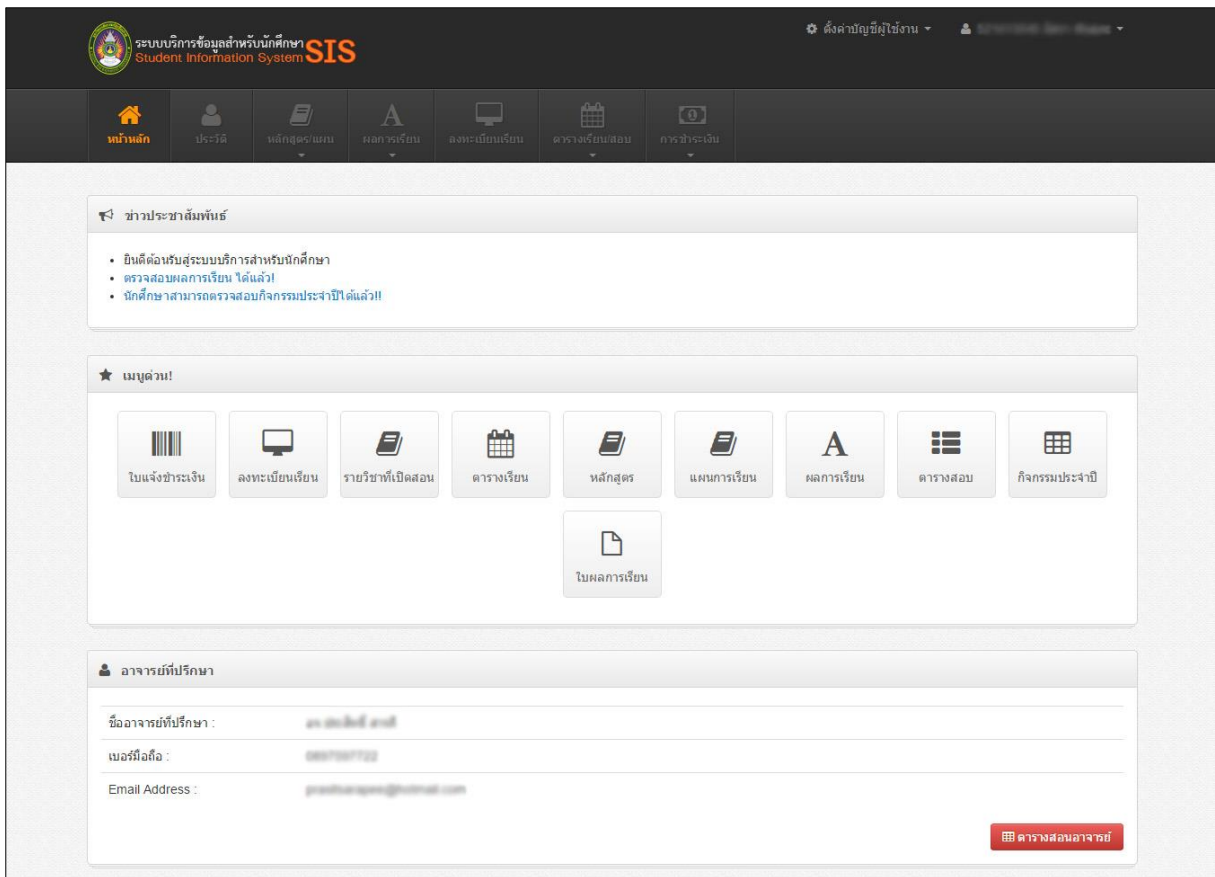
ระบบบริการข้อมูลสำหรับนักศึกษา
Student Information System SIS

ตั้งค่าบัญชีผู้ใช้งาน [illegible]

หน้าหลัก ประวัติ หลักสูตร/แผน ผลการเรียน ลงทะเบียนเรียน ตารางเรียน/สอบ การชำระเงิน

ข่าวประชาสัมพันธ์

- ยินดีต้อนรับสู่ระบบบริการสำหรับนักศึกษา
- ตรวจสอบผลการเรียน ได้แล้ว!
- นักศึกษาสามารถตรวจสอบกิจกรรมประจำปีได้แล้ว!!

เมนูด่วน!

ใบแจ้งชำระเงิน ลงทะเบียนเรียน รายวิชาที่เปิดสอน ตารางเรียน หลักสูตร แผนการเรียน ผลการเรียน ตารางสอบ กิจกรรมประจำปี ใบผลการเรียน

อาจารย์ที่ปรึกษา

| ชื่ออาจารย์ที่ปรึกษา : | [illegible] |
|---|---|
| เบอร์มือถือ : | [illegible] |
| Email Address : | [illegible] |

ตารางสอนอาจารย์